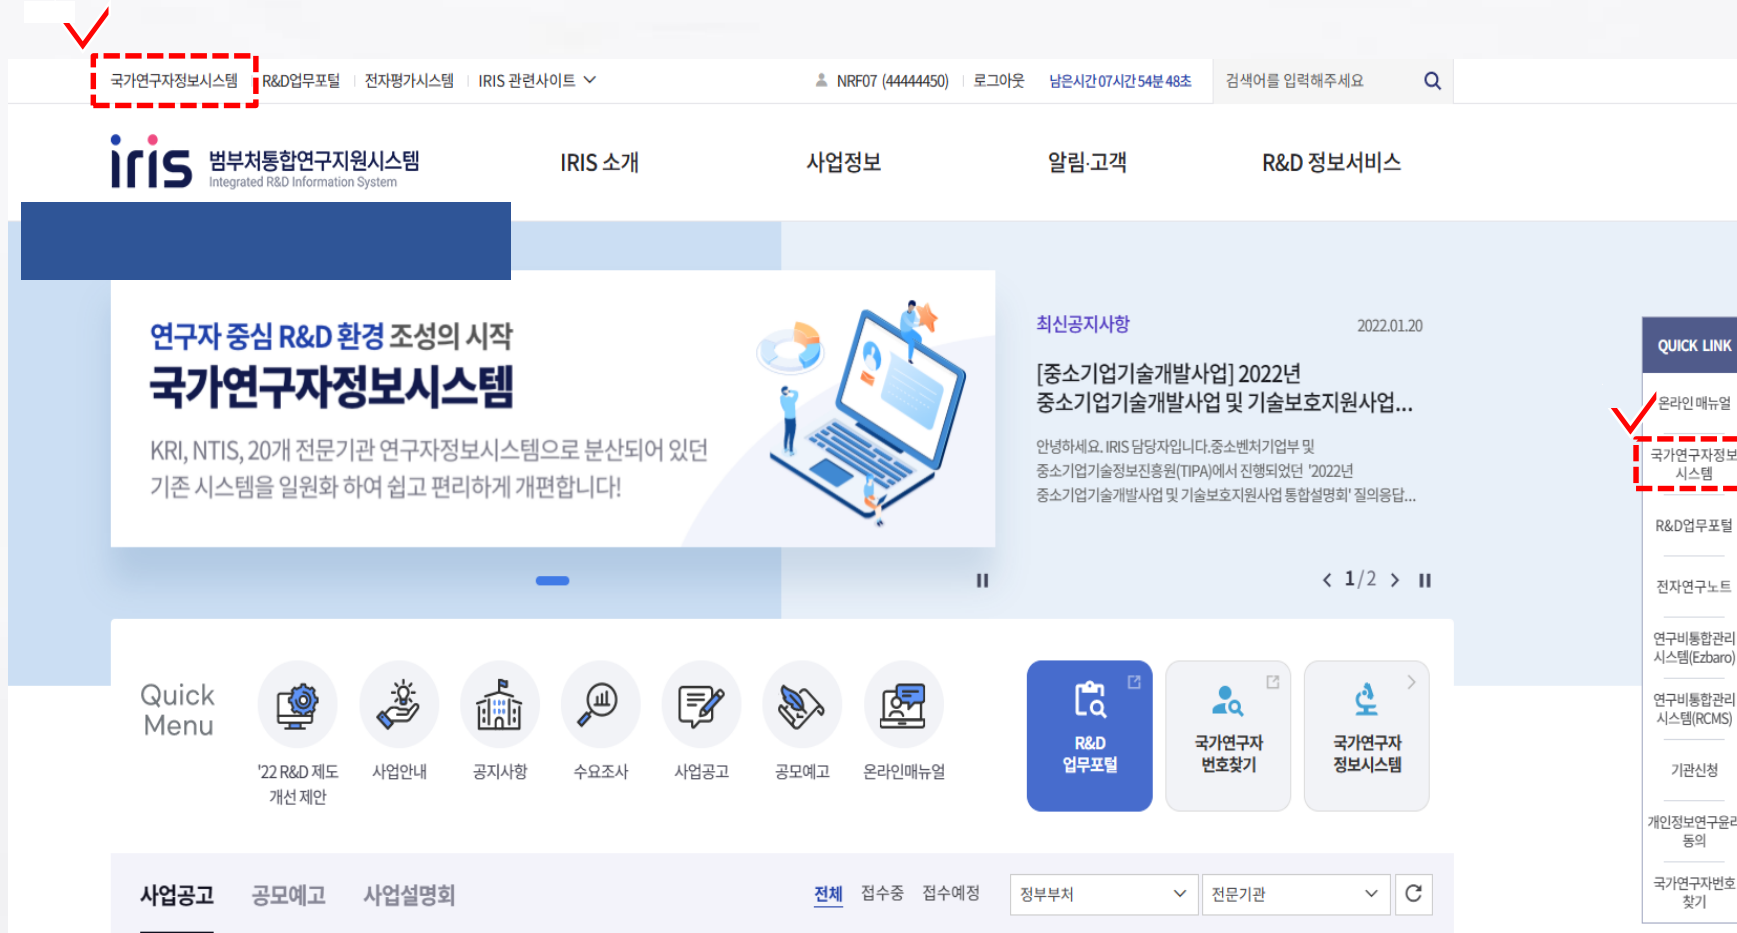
국가연구자정보시스템 | R&D업무포털 | 전자평가시스템 | IRIS 관련사이트

NRF07 (44444450) | 로그아웃 | 남은시간 07시간 54분 48초

검색어를 입력해주세요

iris 범부처통합연구지원시스템
Integrated R&D Information System

IRIS 소개
사업정보
알림·고객
R&D 정보서비스

연구자 중심 R&D 환경 조성의 시작
국가연구자정보시스템

KRI, NTIS, 20개 전문기관 연구자정보시스템으로 분산되어 있던 기존 시스템을 일원화 하여 쉽고 편리하게 개편합니다!

최신공지사항
2022.01.20

[중소기업기술개발사업] 2022년 중소기업기술개발사업 및 기술보호지원사업...

안녕하세요. IRIS 담당자입니다.중소벤처기업부 및 중소기업기술정보진흥원(TIPA)에서 진행되었던 '2022년 중소기업기술개발사업 및 기술보호지원사업 통합설명회' 질의응답...

1/2

QUICK LINK
온라인매뉴얼
국가연구자정보시스템
R&D업무포털
전자연구노트
연구비통합관리시스템(Ezbaro)
연구비통합관리시스템(RCMS)
기관신청
개인정보연구윤리동의
국가연구자번호찾기

Quick Menu

'22 R&D 제도 개선 제안
사업안내
공지사항
수요조사
사업공고
공모예고
온라인매뉴얼

R&D 업무포털
국가연구자 번호찾기
국가연구자 정보시스템

사업공고
공모예고
사업설명회

전체
접수중
접수예정
정부부처
전문기관